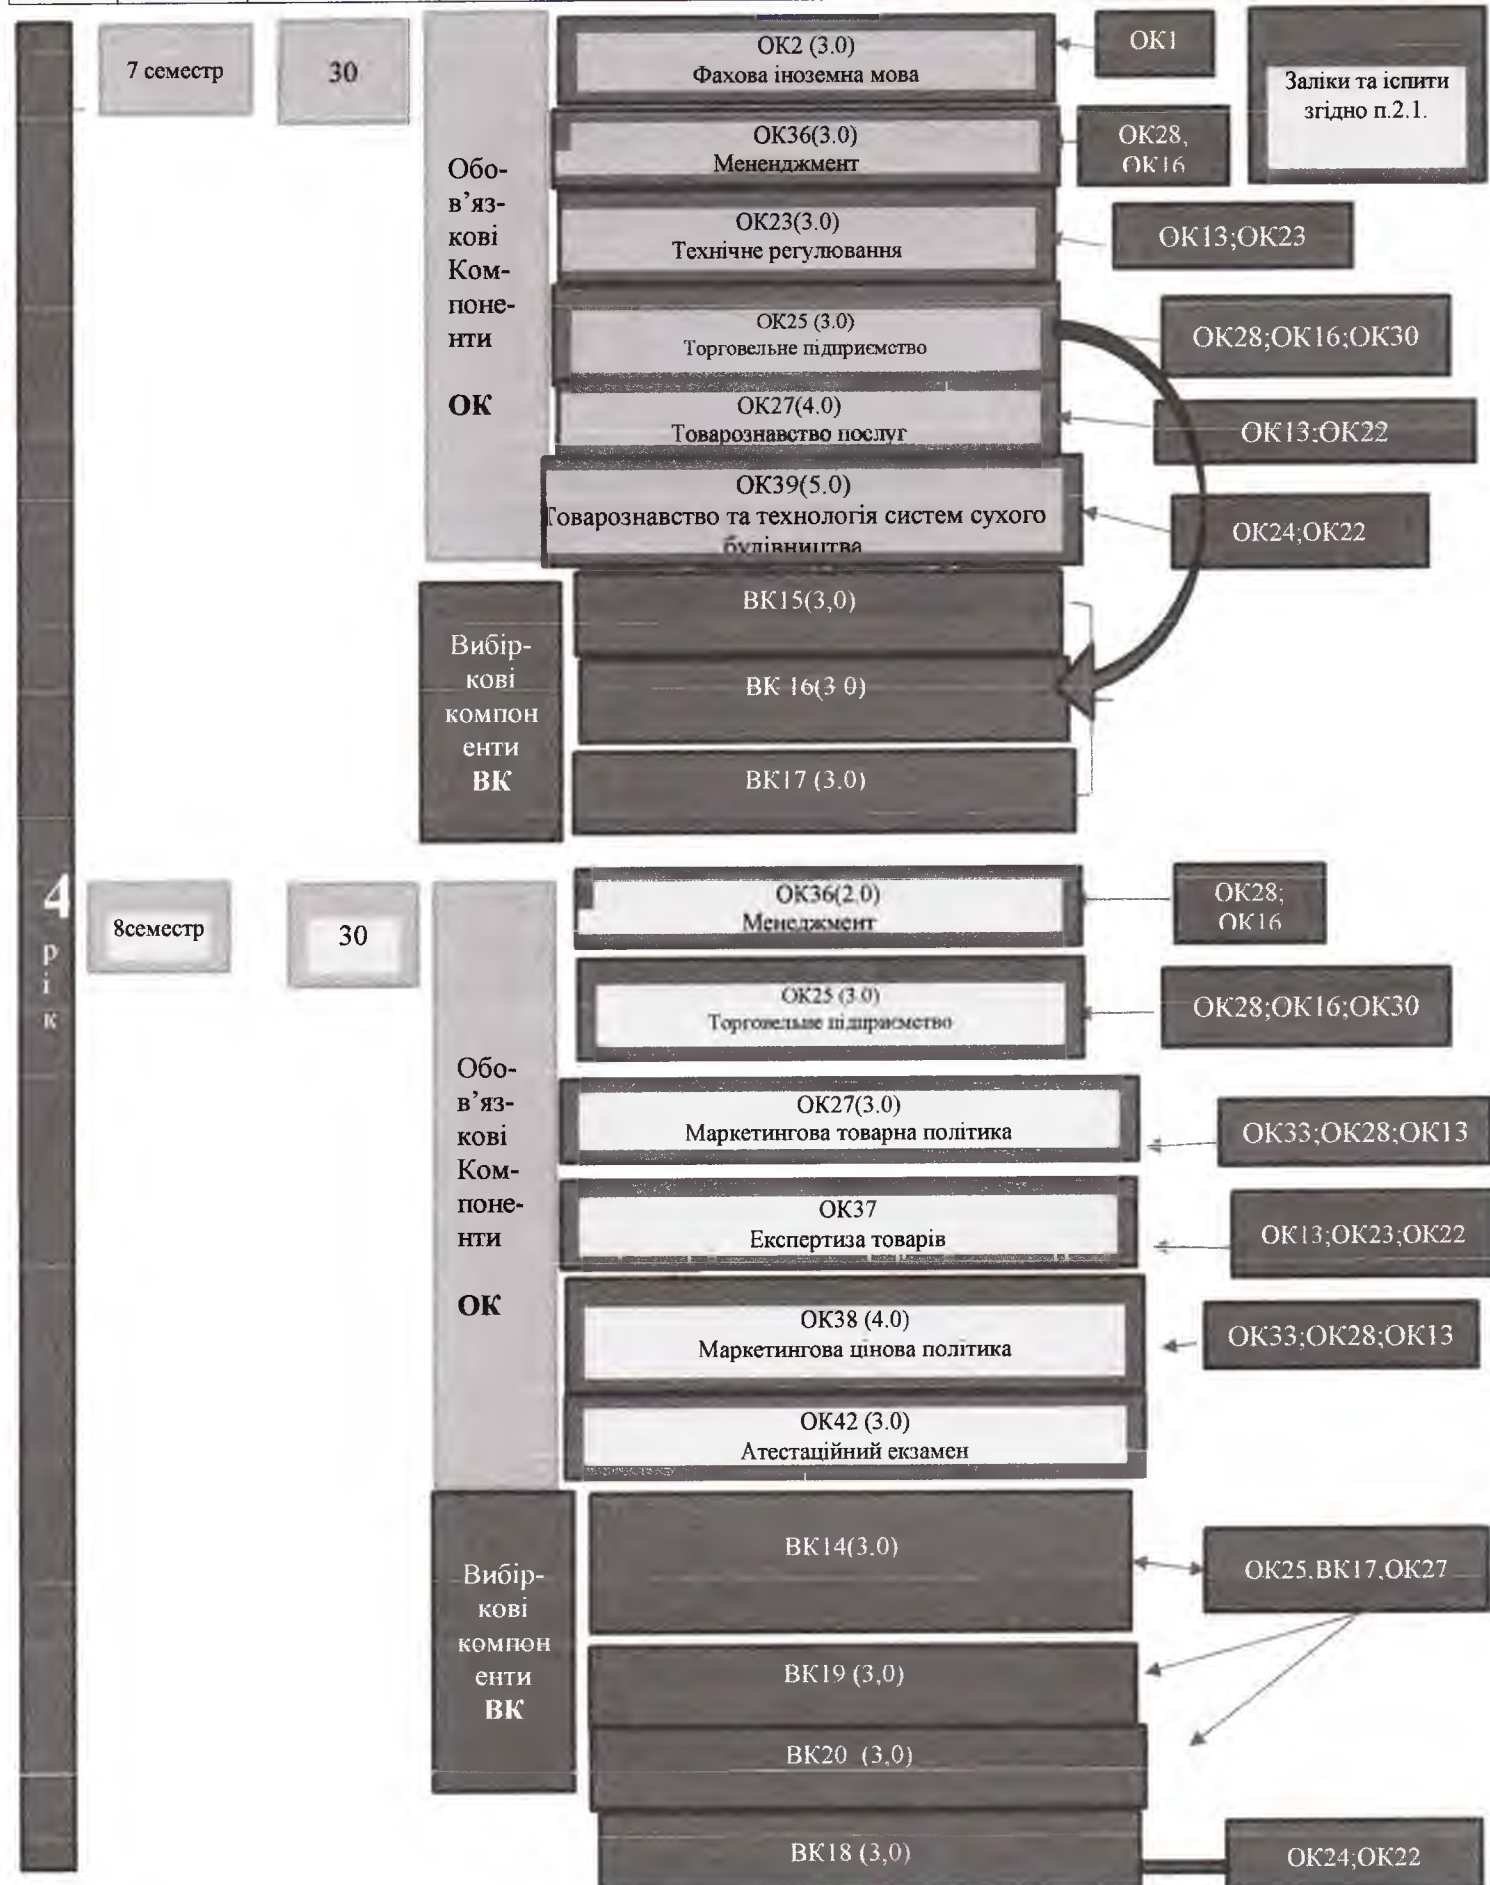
7 семестр

30

Обо-в'яз-кові Ком-поне-нти

ОК

ОК2 (3.0)
Фахова іноземна мова

ОК1

Заліки та іспити згідно п.2.1.

ОК36(3.0)
Мененджмент

ОК28, ОК16

ОК23(3.0)
Технічне регулювання

ОК13;ОК23

ОК25 (3.0)
Торговельне підприємство

ОК28;ОК16;ОК30

ОК27(4.0)
Товарознавство послуг

ОК13;ОК22

ОК39(5.0)
Товарознавство та технологія систем сухого будівництва

ОК24;ОК22

Вибір-кові компон енти ВК

ВК15(3,0)

ВК 16(3 0)

ВК17 (3.0)

4 рік

8семестр

30

Обо-в'яз-кові Ком-поне-нти

ОК

ОК36(2.0)
Менеджмент

ОК28; ОК16

ОК25 (3.0)
Торговельне підприємство

ОК28;ОК16;ОК30

ОК27(3.0)
Маркетингова товарна політика

ОК33;ОК28;ОК13

ОК37
Експертиза товарів

ОК13;ОК23;ОК22

ОК38 (4.0)
Маркетингова цінова політика

ОК33;ОК28;ОК13

ОК42 (3.0)
Атестаційний екзамен

Вибір-кові компон енти ВК

ВК14(3.0)

ОК25.ВК17.ОК27

ВК19 (3,0)

ВК20 (3,0)

ВК18 (3,0)

ОК24;ОК22